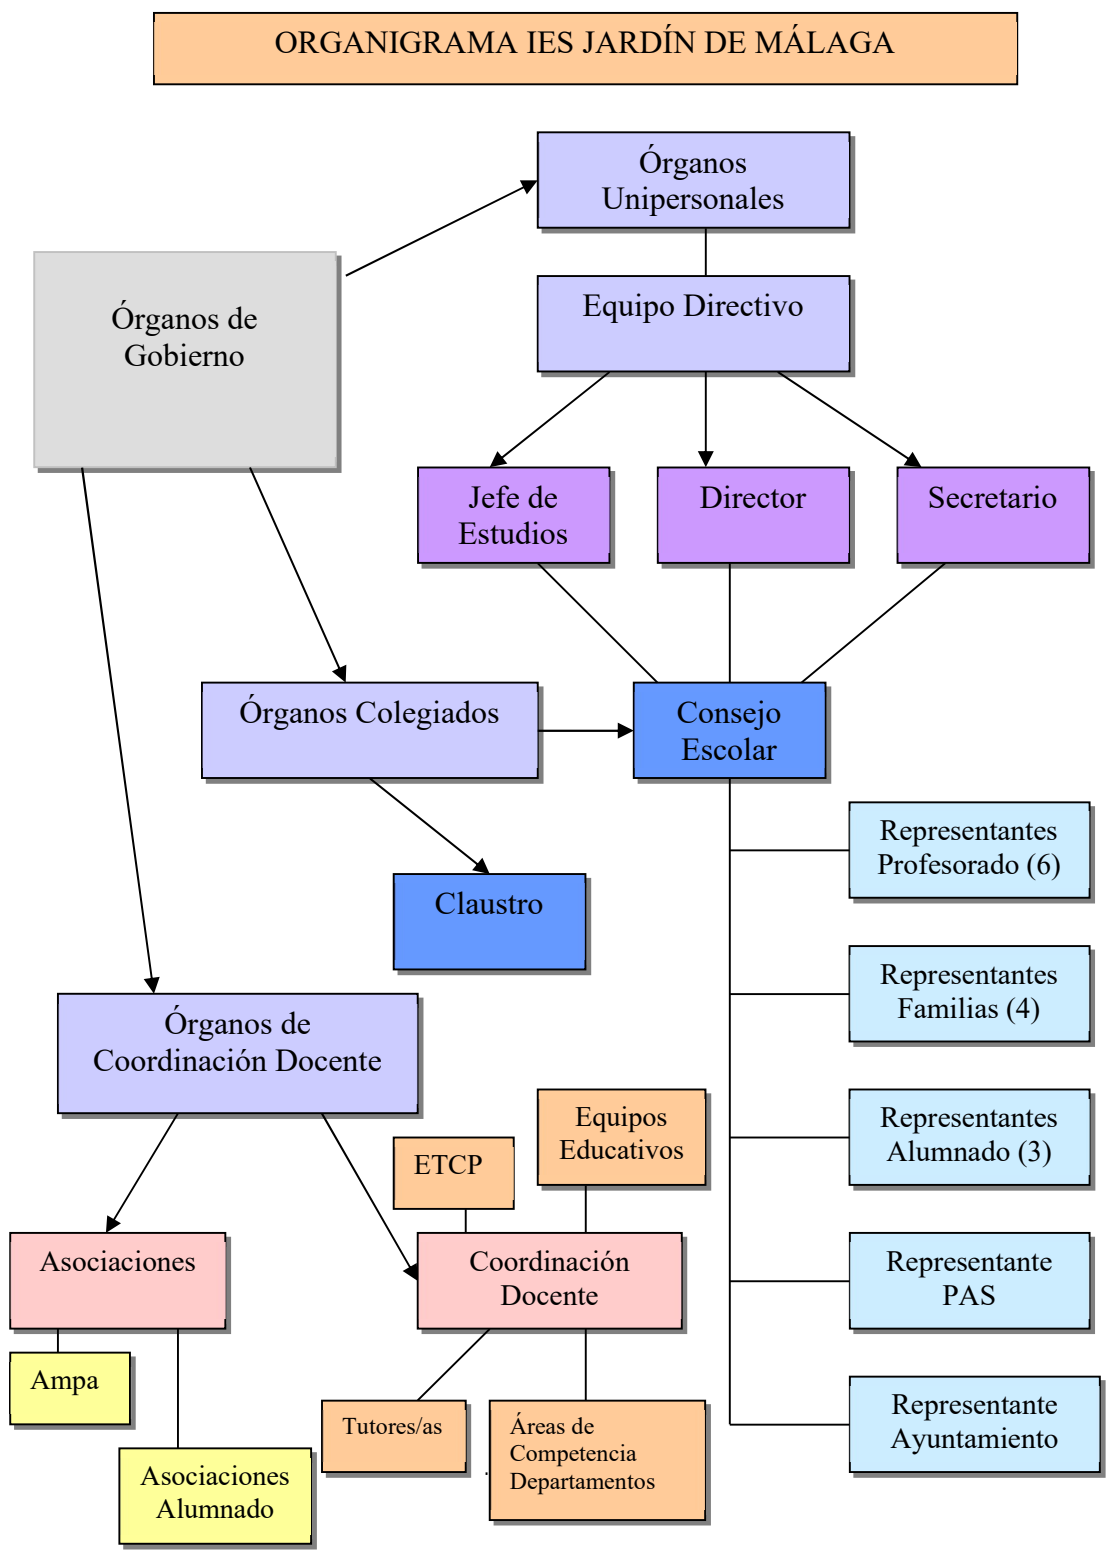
ORGANIGRAMA IES JARDÍN DE MÁLAGA

Órganos de Gobierno

Órganos Unipersonales

Equipo Directivo

Jefe de Estudios

Director

Secretario

Órganos Colegiados

Consejo Escolar

Claustro

Representantes Profesorado (6)

Representantes Familias (4)

Representantes Alumnado (3)

Representante PAS

Representante Ayuntamiento

Órganos de Coordinación Docente

Equipos Educativos

ETCP

Asociaciones

Coordinación Docente

Ampa

Asociaciones Alumnado

Tutores/as

Áreas de Competencia Departamentos